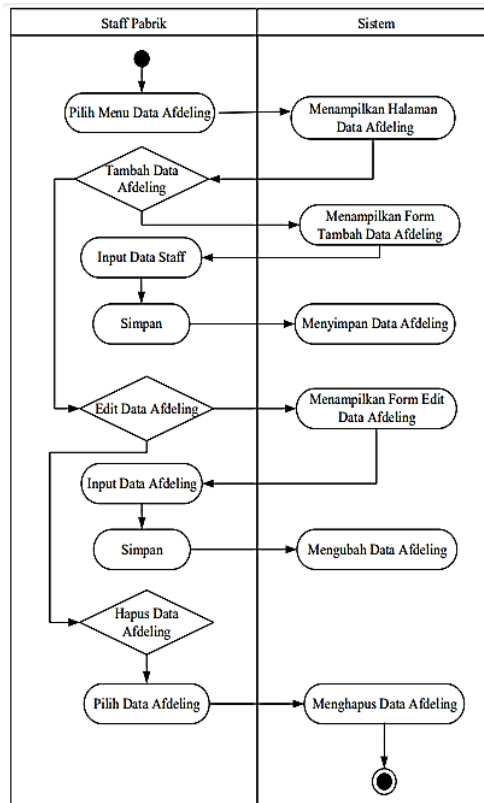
Staff Pabrik

Sistem

Pilih Menu Data Afdeling

Menampilkan Halaman Data Afdeling

Tambah Data Afdeling

Menampilkan Form Tambah Data Afdeling

Input Data Staff

Simpan

Menyimpan Data Afdeling

Edit Data Afdeling

Menampilkan Form Edit Data Afdeling

Input Data Afdeling

Simpan

Mengubah Data Afdeling

Hapus Data Afdeling

Pilih Data Afdeling

Menghapus Data Afdeling